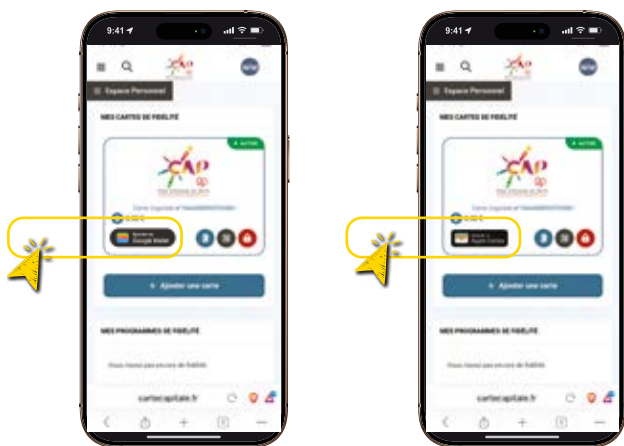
9:41

Espace Personnel

MES CARTES DE FIDÉLITÉ

ACTIVE

CAP

Ajouter à Google Wallet

+ Ajouter une carte

MES PROGRAMMES DE FIDÉLITÉ

cartecapitale.fr

9:41

Espace Personnel

MES CARTES DE FIDÉLITÉ

ACTIVE

CAP

Ajouter à Apple Wallet

+ Ajouter une carte

MES PROGRAMMES DE FIDÉLITÉ

cartecapitale.fr